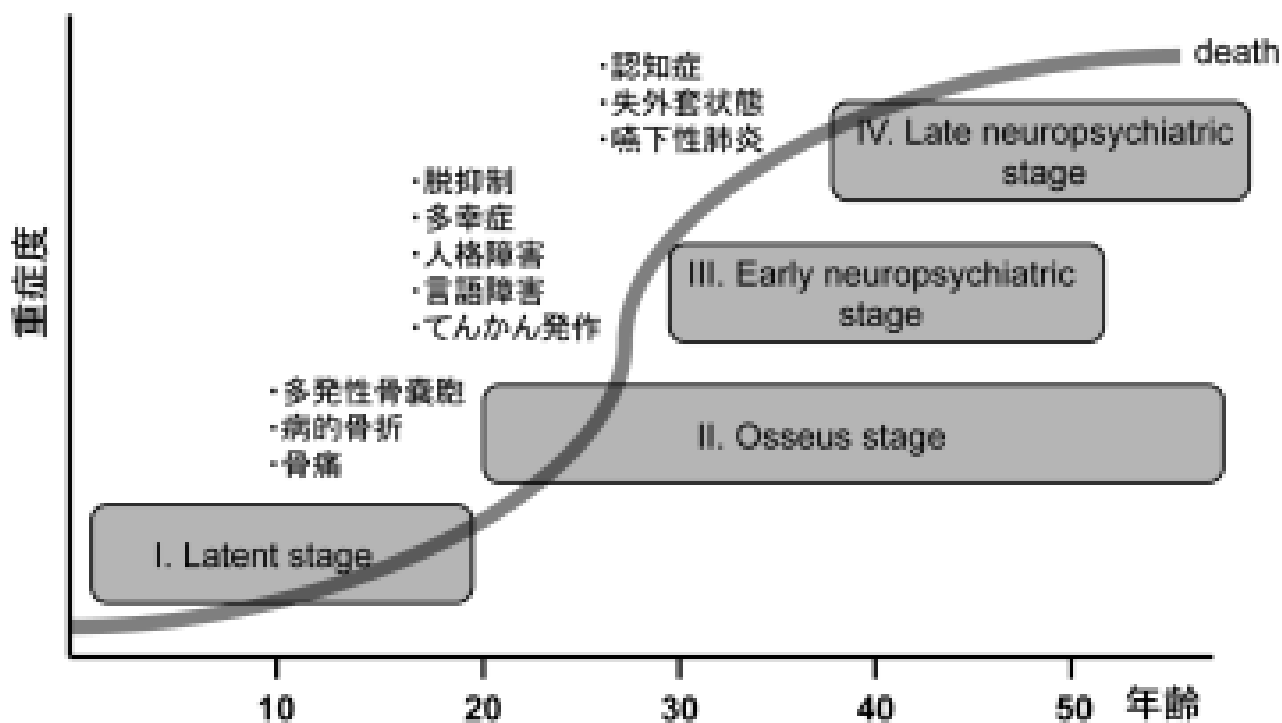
重症度

death

・認知症
・失外套状態
・嚥下性肺炎

IV. Late neuropsychiatric stage

・脱抑制
・多幸症
・人格障害
・言語障害
・てんかん発作

III. Early neuropsychiatric stage

・多発性骨嚢胞
・病的骨折
・骨痛

II. Osseus stage

I. Latent stage

10 20 30 40 50 年齢